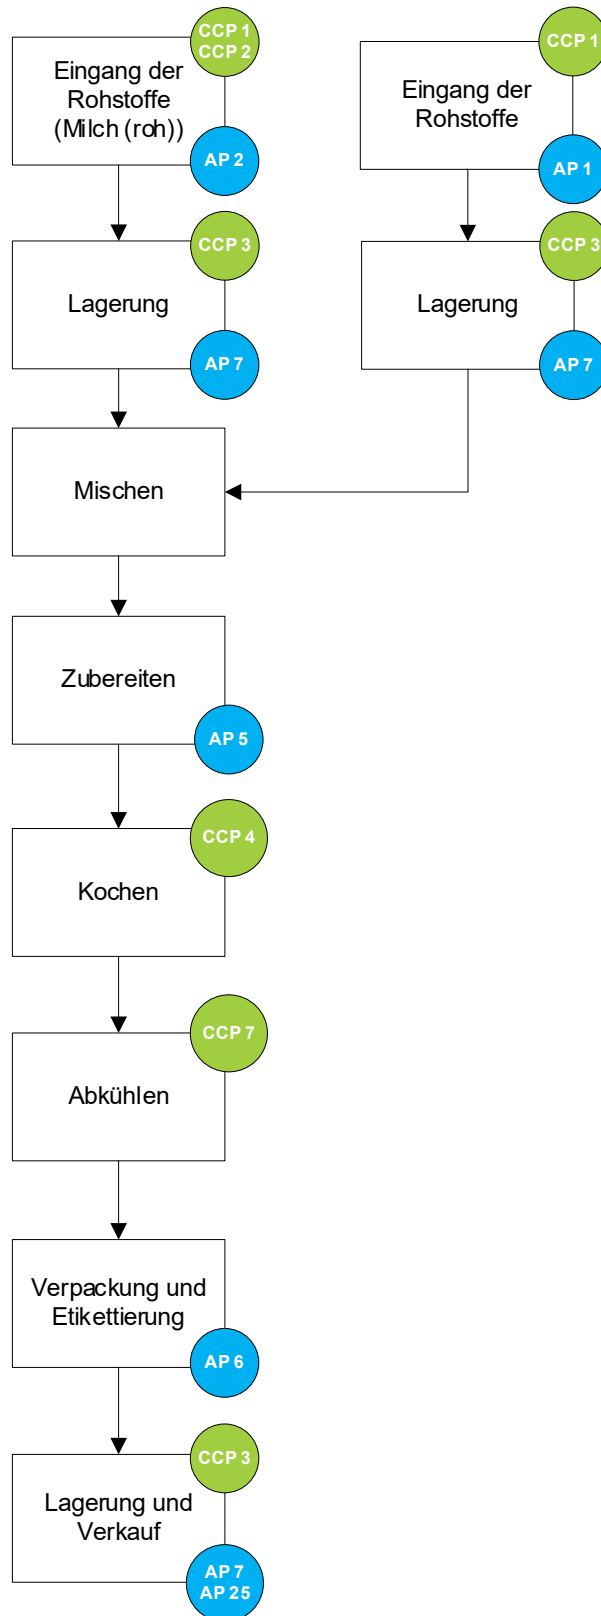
CCP 1
CCP 2
Eingang der Rohstoffe (Milch (roh))
AP 2

CCP 1
Eingang der Rohstoffe
AP 1

CCP 3
Lagerung
AP 7

CCP 3
Lagerung
AP 7

Mischen

Zubereiten
AP 5

CCP 4
Kochen

CCP 7
Abkühlen

Verpackung und Etikettierung
AP 6

CCP 3
Lagerung und Verkauf
AP 7
AP 25